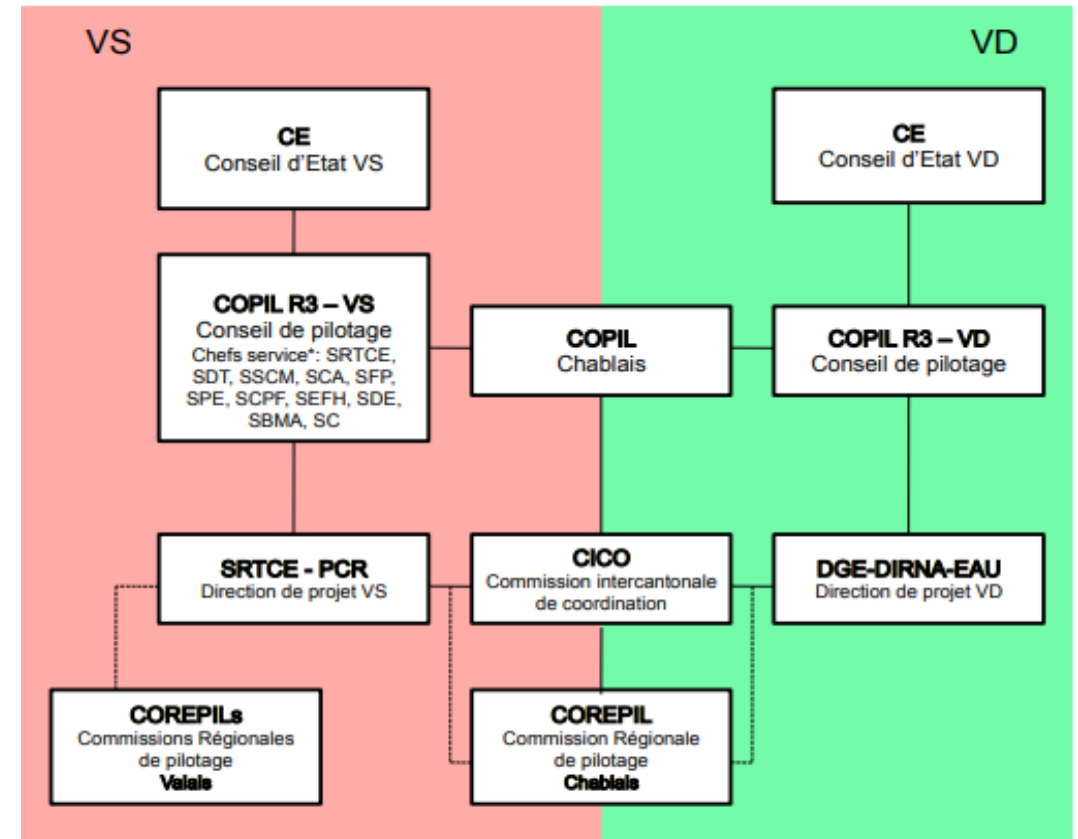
VS

VD

CE
Conseil d'Etat VS

CE
Conseil d'Etat VD

COPIL R3 – VS
Conseil de pilotage
Chefs service*: SRTCE, SDT, SSCM, SCA, SFP, SPE, SCPF, SEFH, SDE, SBMA, SC

COPIL
Chablais

COPIL R3 – VD
Conseil de pilotage

SRTCE - PCR
Direction de projet VS

CICO
Commission intercantonale de coordination

DGE-DIRNA-EAU
Direction de projet VD

COREPILs
Commissions Régionales de pilotage
Valais

COREPIL
Commission Régionale de pilotage
Chablais